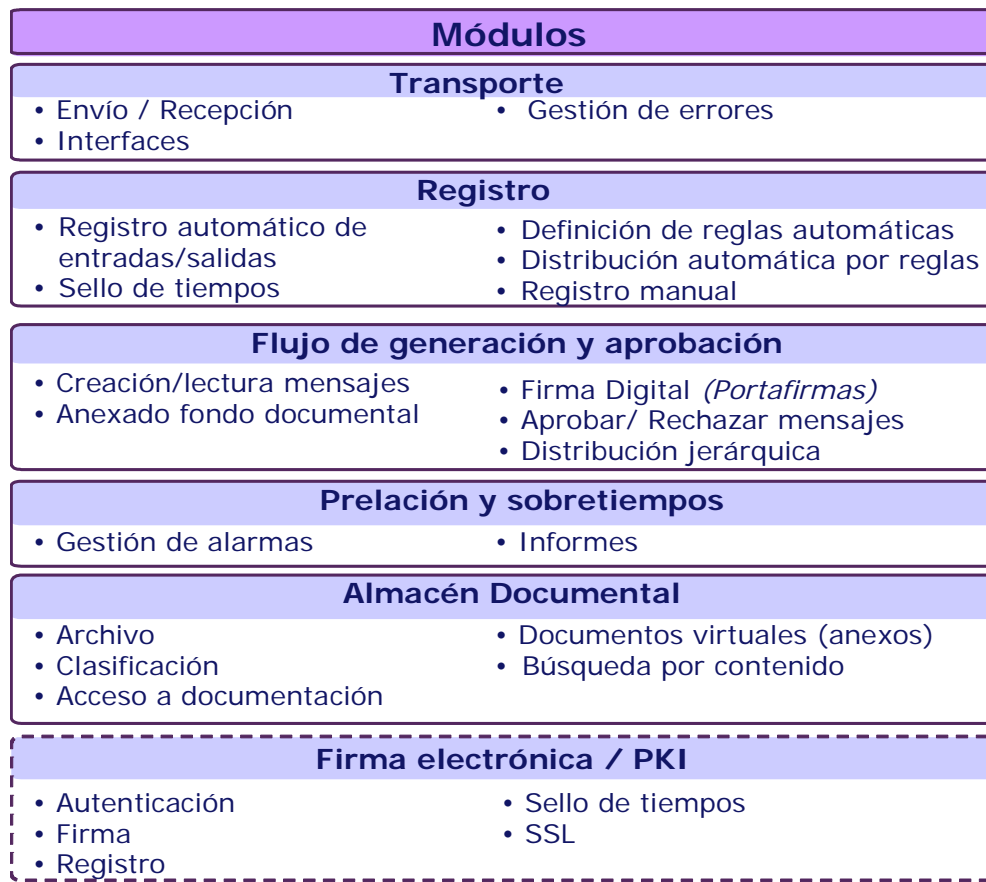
Módulos

Transporte

• Envío / Recepción
• Interfaces

• Gestión de errores

Registro

• Registro automático de entradas/salidas
• Sello de tiempos

• Definición de reglas automáticas
• Distribución automática por reglas
• Registro manual

Flujo de generación y aprobación

• Creación/lectura mensajes
• Anexado fondo documental

• Firma Digital *(Portafirmas)*
• Aprobar/ Rechazar mensajes
• Distribución jerárquica

Prelación y sobretiempos

• Gestión de alarmas

• Informes

Almacén Documental

• Archivo
• Clasificación
• Acceso a documentación

• Documentos virtuales (anexos)
• Búsqueda por contenido

Firma electrónica / PKI

• Autenticación
• Firma
• Registro

• Sello de tiempos
• SSL